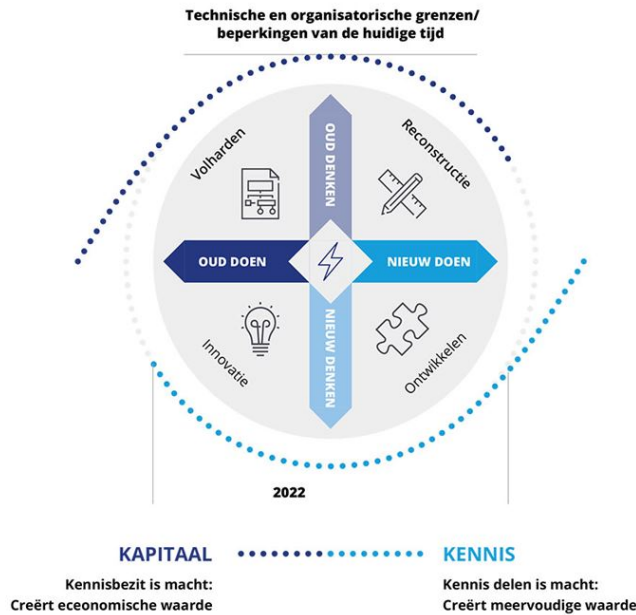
Technische en organisatorische grenzen/ beperkingen van de huidige tijd

Volharden

OUD DENKEN

Reconstructie

OUD DOEN

NIEUW DOEN

Innovatie

NIEUW DENKEN

Ontwikkelen

2022

KAPITAAL

KENNIS

Kennisbezit is macht: Creërt eeconomische waarde

Kennis delen is macht: Creërt meervoudige waarde